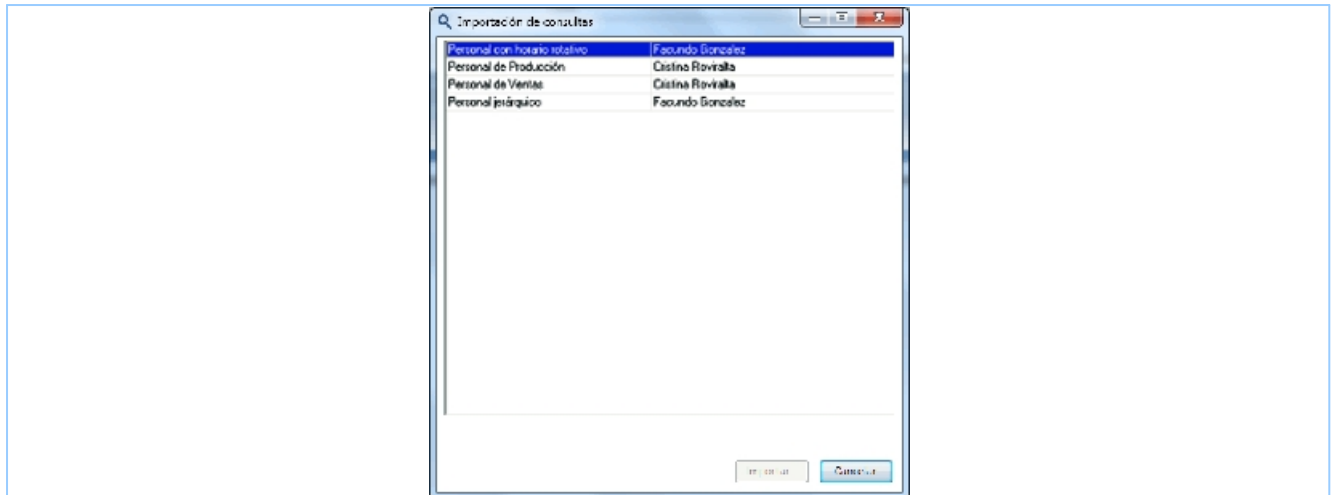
Importación de consultas

| | |
|---|---|
| Personal con horario rotativo | Facundo Gonzalez |
| Personal de Producción | Cristina Roviralta |
| Personal de Ventas | Cristina Roviralta |
| Personal jerárquico | Facundo Gonzalez |

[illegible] Cancelar